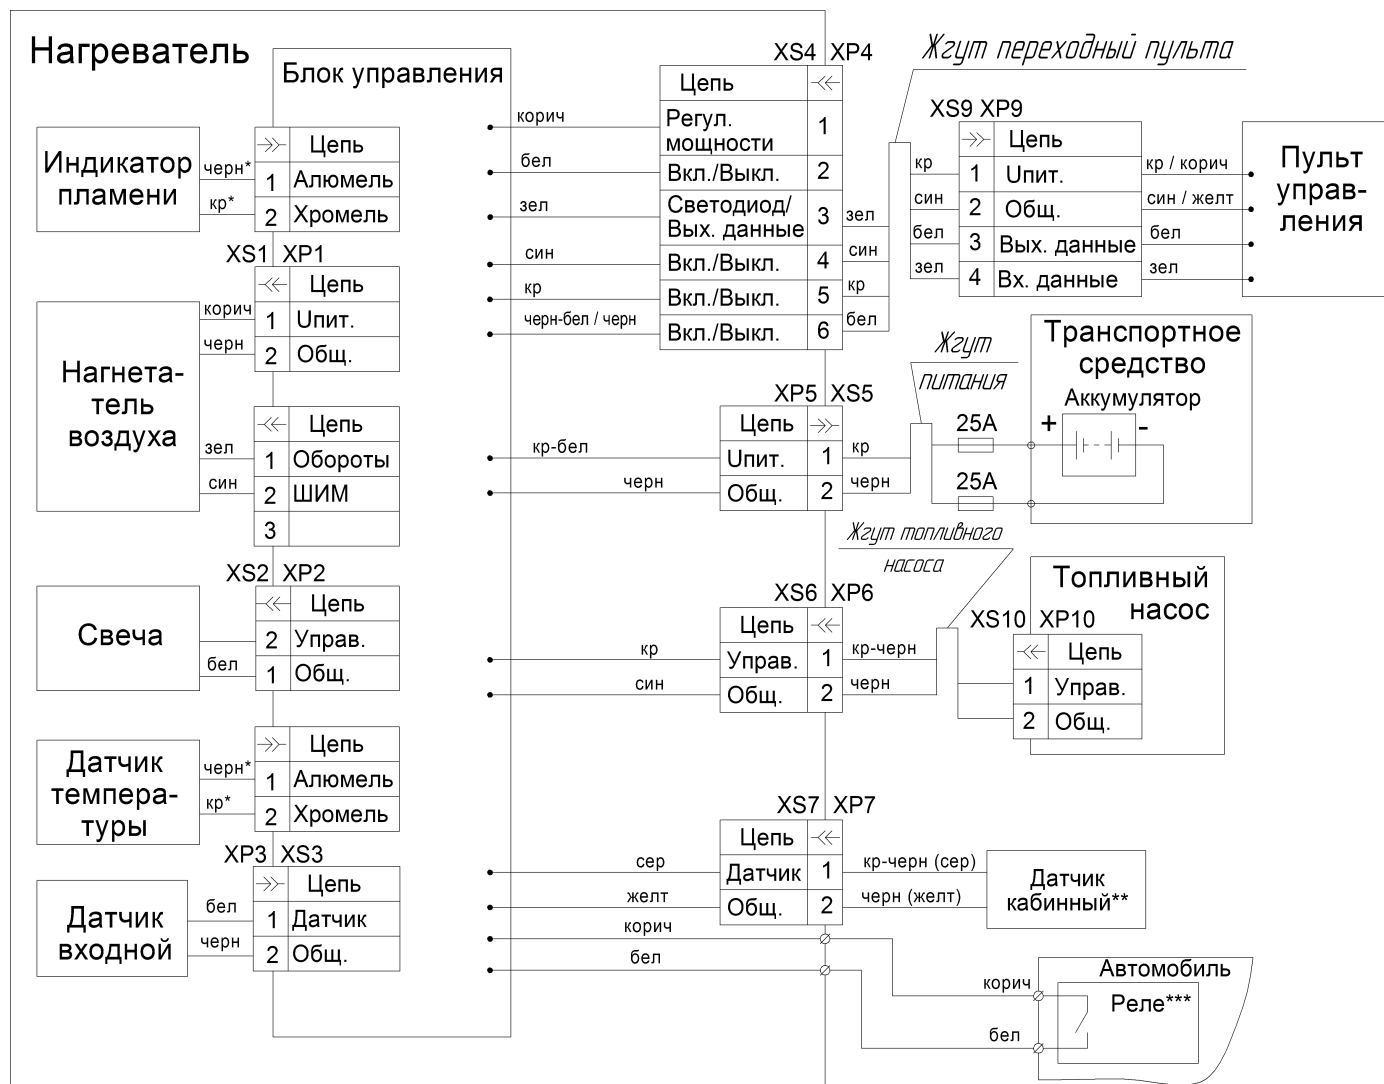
Нагреватель

Блок управления

Индикатор пламени

черн*
кр*

| | Цепь |
|---|---|
| 1 | Алюмель |
| 2 | Хромель |

XS1 XP1

Нагнетатель воздуха

корич
черн

| | Цепь |
|---|---|
| 1 | Uпит. |
| 2 | Общ. |

зел
син

| | Цепь |
|---|---|
| 1 | Обороты |
| 2 | ШИМ |
| 3 | |

XS2 XP2

Свеча

бел

| | Цепь |
|---|---|
| 2 | Управ. |
| 1 | Общ. |

Датчик температуры

черн*
кр*

| | Цепь |
|---|---|
| 1 | Алюмель |
| 2 | Хромель |

XP3 XS3

Датчик входной

бел
черн

| | Цепь |
|---|---|
| 1 | Датчик |
| 2 | Общ. |

XS4 XP4

корич
бел
зел
син
кр
черн-бел / черн

| Цепь | |
|---|---|
| Регул. мощности | 1 |
| Вкл./Выкл. | 2 |
| Светодиод/ Вых. данные | 3 |
| Вкл./Выкл. | 4 |
| Вкл./Выкл. | 5 |
| Вкл./Выкл. | 6 |

зел
син
кр
бел

Жгут переходный пульта

XS9 XP9

кр
син
бел
зел

| | Цепь |
|---|---|
| 1 | Uпит. |
| 2 | Общ. |
| 3 | Вых. данные |
| 4 | Вх. данные |

кр / корич
син / желт
бел
зел

Пульт управления

Жгут питания

Транспортное средство

Аккумулятор

+ -

25А
25А

XP5 XS5

кр-бел
черн

| Цепь | |
|---|---|
| Uпит. | 1 |
| Общ. | 2 |

кр
черн

Жгут топливного насоса

XS6 XP6

кр
син

| Цепь | |
|---|---|
| Управ. | 1 |
| Общ. | 2 |

кр-черн
черн

Топливный насос

XS10 XP10

| | Цепь |
|---|---|
| 1 | Управ. |
| 2 | Общ. |

XS7 XP7

сер
желт

| Цепь | |
|---|---|
| Датчик | 1 |
| Общ. | 2 |

кр-черн (сер)
черн (желт)

Датчик кабинный**

корич
бел

Автомобиль

корич
Реле***
бел